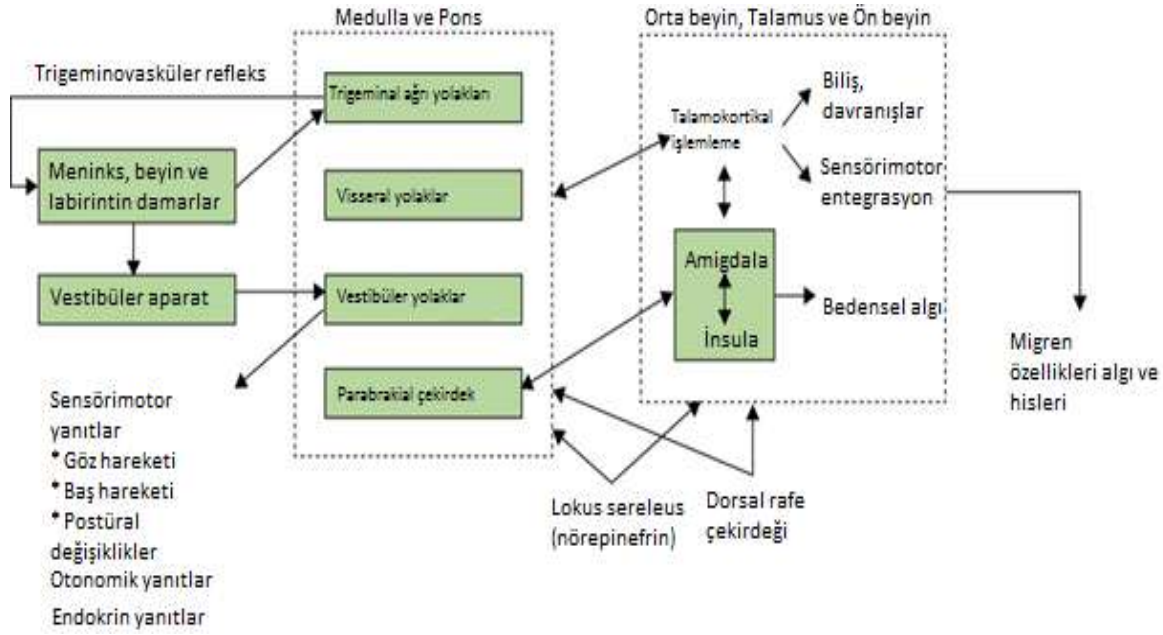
Medulla ve Pons

Orta beyin, Talamus ve Ön beyin

Trigeminovasküler refleks

Trigeminal ağrı yolakları

Meninks, beyin ve labirintin damarlar

Visseral yolaklar

Vestibüler aparat

Vestibüler yolaklar

Parabrakial çekirdek

Talamokortikal işlemleme

Biliş, davranışlar

Sensörimotor entegrasyon

Amigdala

İnsula

Bedensel algı

Migren özellikleri algı ve hisleri

Sensörimotor yanıtlar
* Göz hareketi
* Baş hareketi
* Postüral değişiklikler
Otonomik yanıtlar
Endokrin yanıtlar

Lokus sereleus (nörepinefrin)

Dorsal rafe çekirdeği